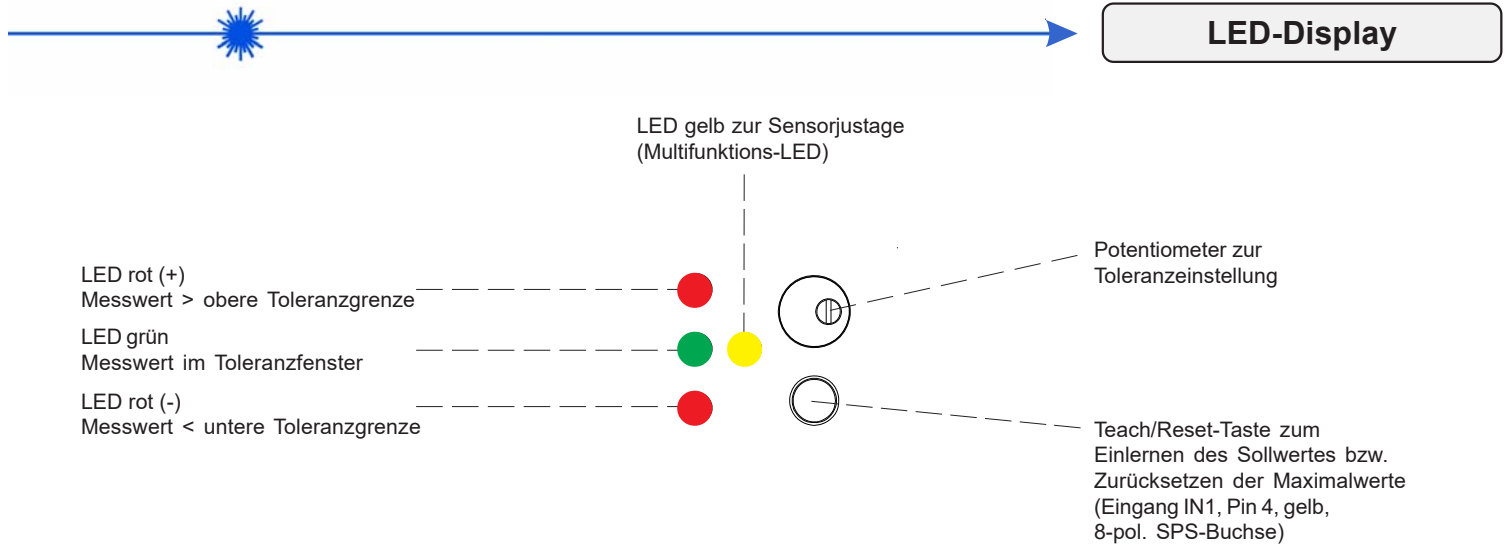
LED-Display

LED gelb zur Sensorjustage
(Multifunktions-LED)

LED rot (+)
Messwert > obere Toleranzgrenze

LED grün
Messwert im Toleranzfenster

LED rot (-)
Messwert < untere Toleranzgrenze

Potentiometer zur
Toleranzeinstellung

Teach/Reset-Taste zum
Einlernen des Sollwertes bzw.
Zurücksetzen der Maximalwerte
(Eingang IN1, Pin 4, gelb,
8-pol. SPS-Buchse)